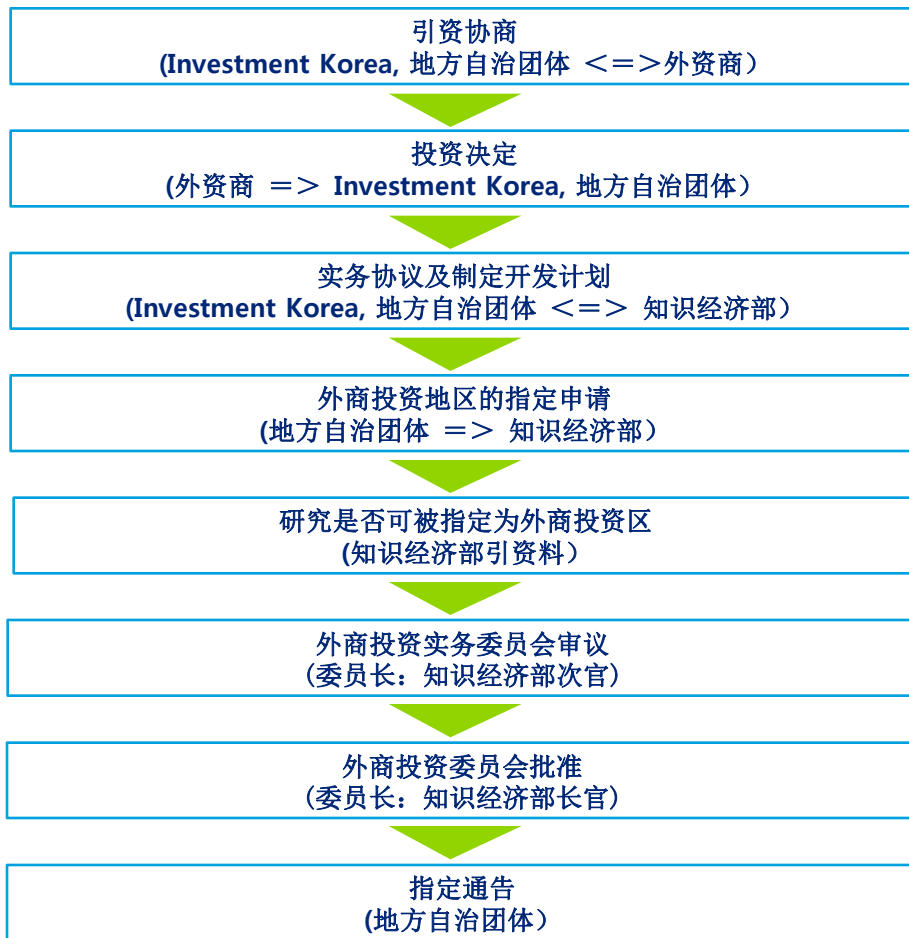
引资协商
(Investment Korea, 地方自治团体 ＜＝＞外资商）

投资决定
(外资商 ＝＞ Investment Korea, 地方自治团体）

实务协议及制定开发计划
(Investment Korea, 地方自治团体 ＜＝＞ 知识经济部）

外商投资地区的指定申请
(地方自治团体 ＝＞ 知识经济部）

研究是否可被指定为外商投资区
(知识经济部引资料）

外商投资实务委员会审议
（委员长：知识经济部次官）

外商投资委员会批准
（委员长：知识经济部长官）

指定通告
(地方自治团体）